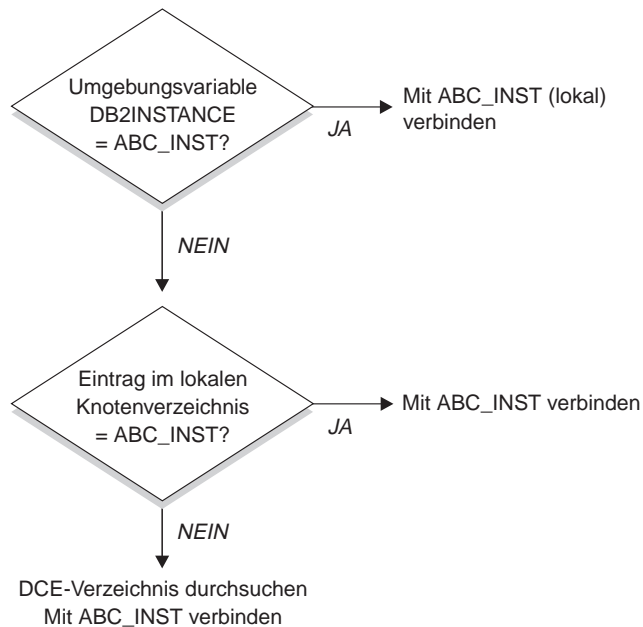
Umgebungsvariable DB2INSTANCE = ABC_INST?

JA

Mit ABC_INST (lokal) verbinden

NEIN

Eintrag im lokalen Knotenverzeichnis = ABC_INST?

JA

Mit ABC_INST verbinden

NEIN

DCE-Verzeichnis durchsuchen
Mit ABC_INST verbinden